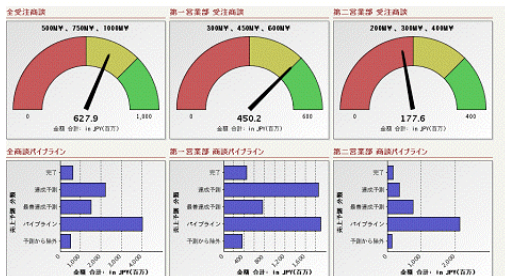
全受注商談

500M¥、750M¥、1000M¥

0

1,000

627.9

金額 合計: in JPY(百万)

第一営業部 受注商談

300M¥、450M¥、600M¥

0

600

450.2

金額 合計: in JPY(百万)

第二営業部 受注商談

200M¥、300M¥、400M¥

0

400

177.6

金額 合計: in JPY(百万)

全商談パイプライン

売上予測 分類

完了

達成予測

最善達成予測

パイプライン

予測から除外

0

2,000

4,000

金額 合計: in JPY(百万)

第一営業部 商談パイプライン

売上予測 分類

完了

達成予測

最善達成予測

パイプライン

予測から除外

0

400

800

1,200

1,600

金額 合計: in JPY(百万)

第二営業部 商談パイプライン

売上予測 分類

完了

達成予測

最善達成予測

パイプライン

予測から除外

0

1,000

2,000

金額 合計: in JPY(百万)